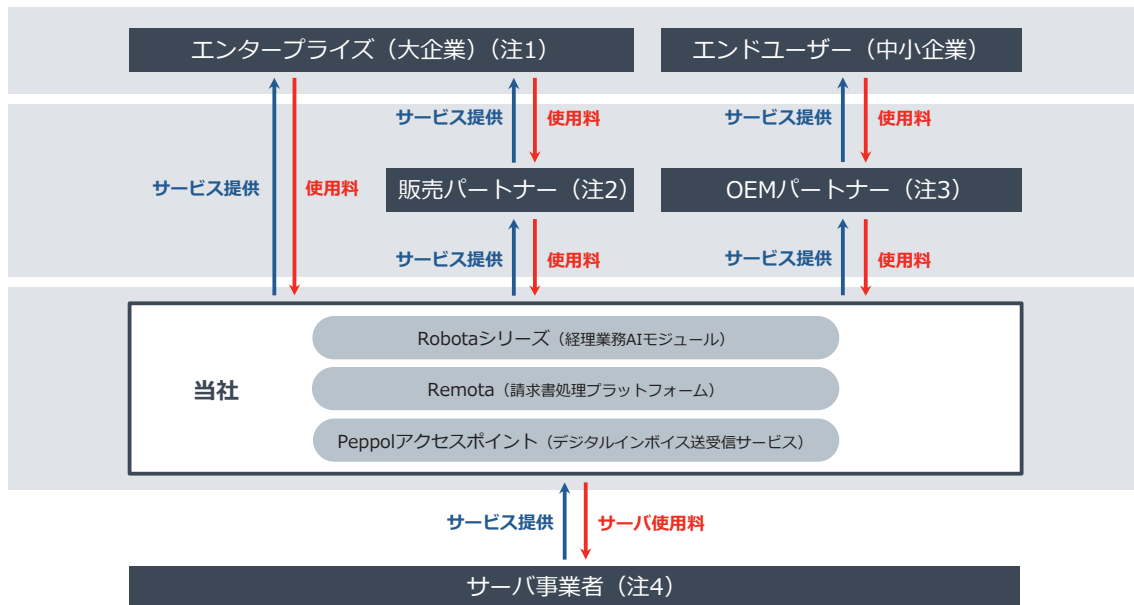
エンタープライズ（大企業）（注1）

エンドユーザー（中小企業）

サービス提供

使用料

サービス提供

使用料

サービス提供

使用料

販売パートナー（注2）

OEMパートナー（注3）

サービス提供

使用料

サービス提供

使用料

当社

Robotaシリーズ（経理業務AIモジュール）

Remota（請求書処理プラットフォーム）

Peppolアクセスポイント（デジタルインボイス送受信サービス）

サービス提供

サーバ使用料

サーバ事業者（注4）